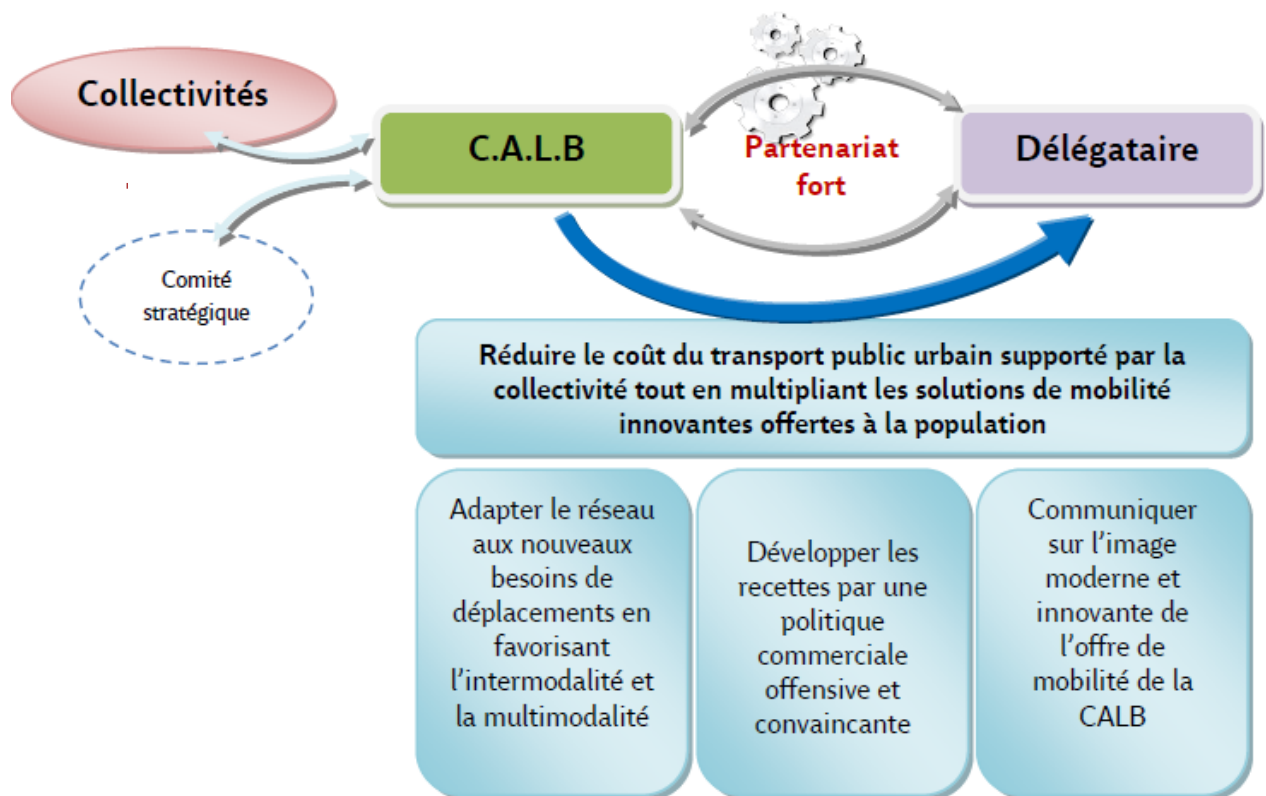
Collectivités

C.A.L.B

Partenariat fort

Délégataire

Comité stratégique

Réduire le coût du transport public urbain supporté par la collectivité tout en multipliant les solutions de mobilité innovantes offertes à la population

Adapter le réseau aux nouveaux besoins de déplacements en favorisant l'intermodalité et la multimodalité

Développer les recettes par une politique commerciale offensive et convaincante

Communiquer sur l'image moderne et innovante de l'offre de mobilité de la CALB